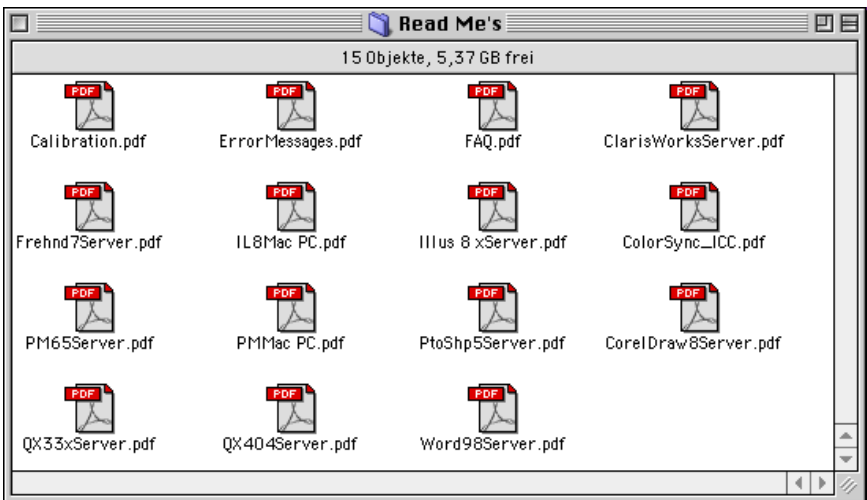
Read Me's

15 Objekte, 5,37 GB frei

PDF
Calibration.pdf

PDF
ErrorMessages.pdf

PDF
FAQ.pdf

PDF
ClarisWorksServer.pdf

PDF
Frehnd7Server.pdf

PDF
IL8Mac PC.pdf

PDF
Illus 8 xServer.pdf

PDF
ColorSync_ICC.pdf

PDF
PM65Server.pdf

PDF
PMMac PC.pdf

PDF
PtoShp5Server.pdf

PDF
CorelDraw8Server.pdf

PDF
QX33xServer.pdf

PDF
QX404Server.pdf

PDF
Word98Server.pdf